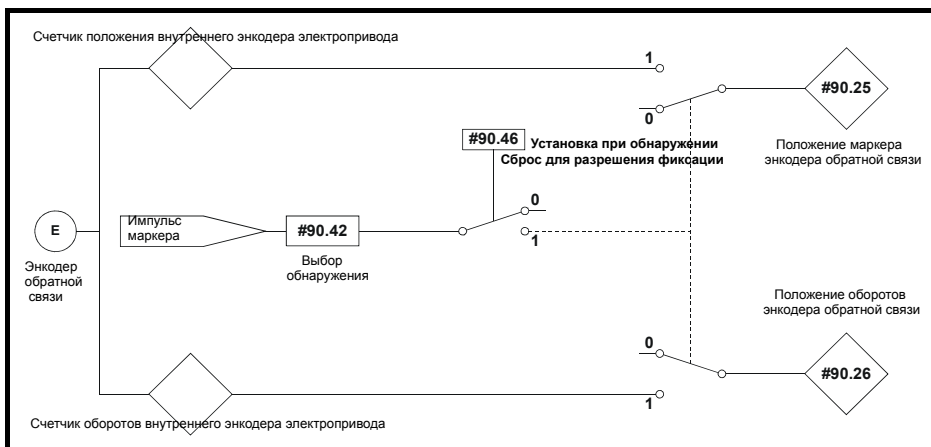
Счетчик положения внутреннего энкодера электропривода

1

0

#90.25

Положение маркера энкодера обратной связи

#90.46 Установка при обнаружении Сброс для разрешения фиксации

E

Энкодер обратной связи

Импульс маркера

#90.42

Выбор обнаружения

0

1

Положение оборотов энкодера обратной связи

0

#90.26

1

Счетчик оборотов внутреннего энкодера электропривода